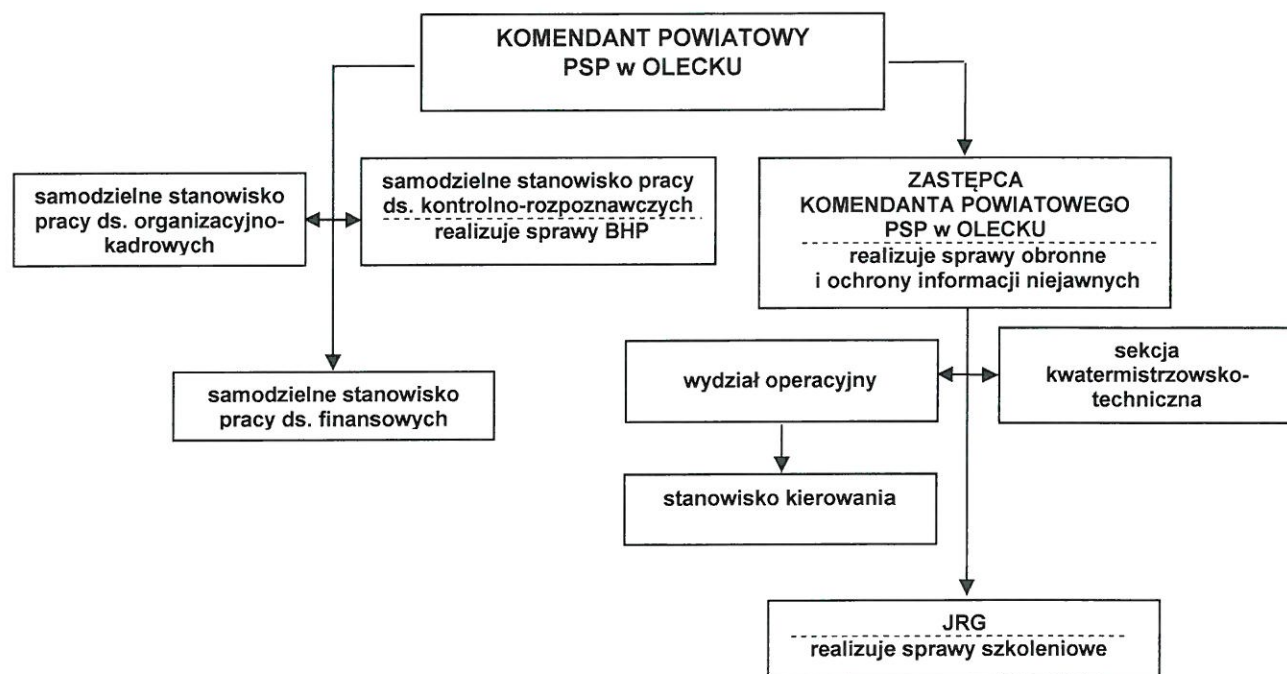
KOMENDANT POWIATOWY
PSP w OLECKU

samodzielne stanowisko pracy ds. organizacyjno-kadrowych

samodzielne stanowisko pracy ds. kontrolno-rozpoznawczych
realizuje sprawy BHP

samodzielne stanowisko pracy ds. finansowych

ZASTĘPCA
KOMENDANTA POWIATOWEGO
PSP w OLECKU
realizuje sprawy obronne i ochrony informacji niejawnych

wydział operacyjny

sekcja kwatermistrzowsko-techniczna

stanowisko kierowania

JRG
realizuje sprawy szkoleniowe